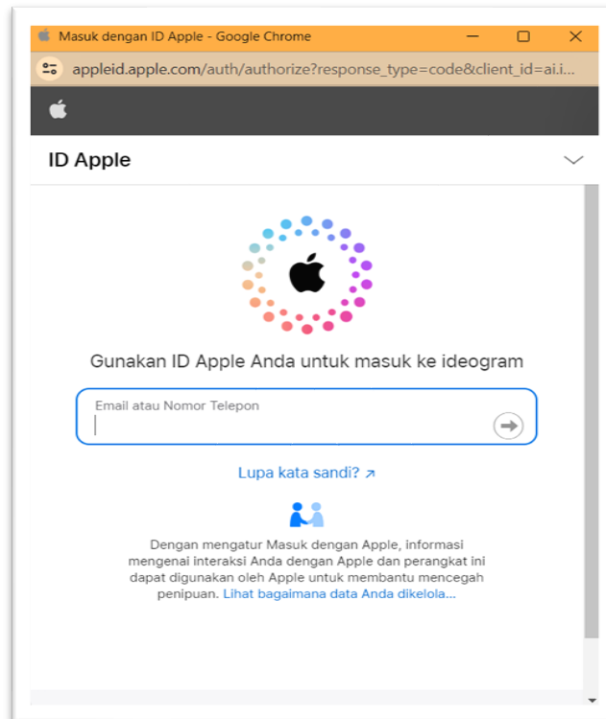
Masuk dengan ID Apple - Google Chrome

appleid.apple.com/auth/authorize?response_type=code&client_id=ai.i...

ID Apple

Gunakan ID Apple Anda untuk masuk ke ideogram

Email atau Nomor Telepon

Lupa kata sandi? ↗

Dengan mengatur Masuk dengan Apple, informasi mengenai interaksi Anda dengan Apple dan perangkat ini dapat digunakan oleh Apple untuk membantu mencegah penipuan. Lihat bagaimana data Anda dikelola...